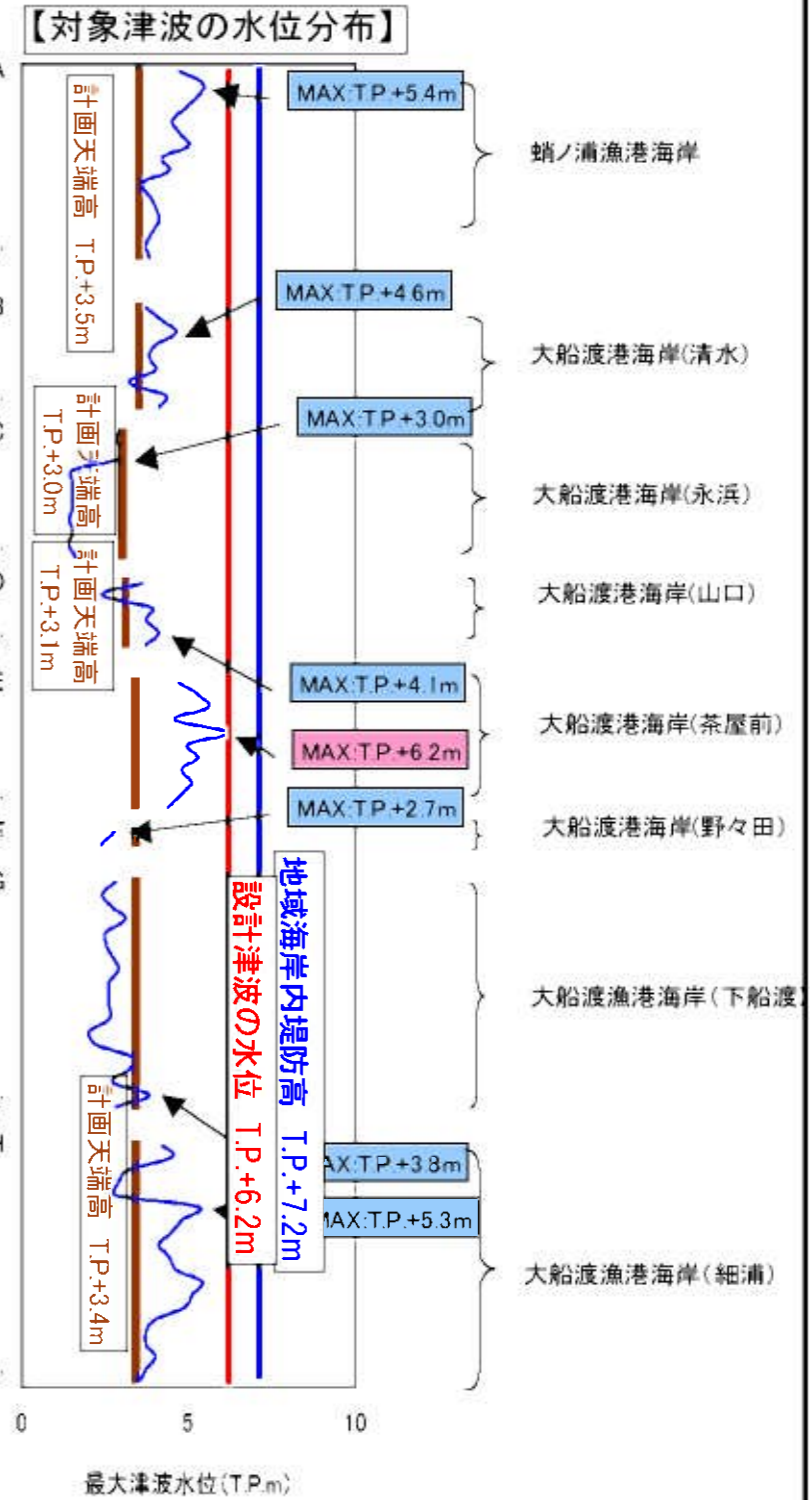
【対象津波の水位分布】

計画天端高 T.P.+3.5m

MAX:T.P.+5.4m

蛸ノ浦漁港海岸

MAX:T.P.+4.6m

大船渡港海岸(清水)

計画天端高 T.P.+3.0m

MAX:T.P.+3.0m

大船渡港海岸(永浜)

計画天端高 T.P.+3.1m

大船渡港海岸(山口)

MAX:T.P.+4.1m

大船渡港海岸(茶屋前)

MAX:T.P.+6.2m

MAX:T.P.+2.7m

大船渡港海岸(野々田)

設計津波の水位 T.P.+6.2m

地域海岸内堤防高 T.P.+7.2m

大船渡漁港海岸(下船渡)

計画天端高 T.P.+3.4m

MAX:T.P.+3.8m

MAX:T.P.+5.3m

大船渡漁港海岸(細浦)

0 5 10

最大津波水位(T.P.m)